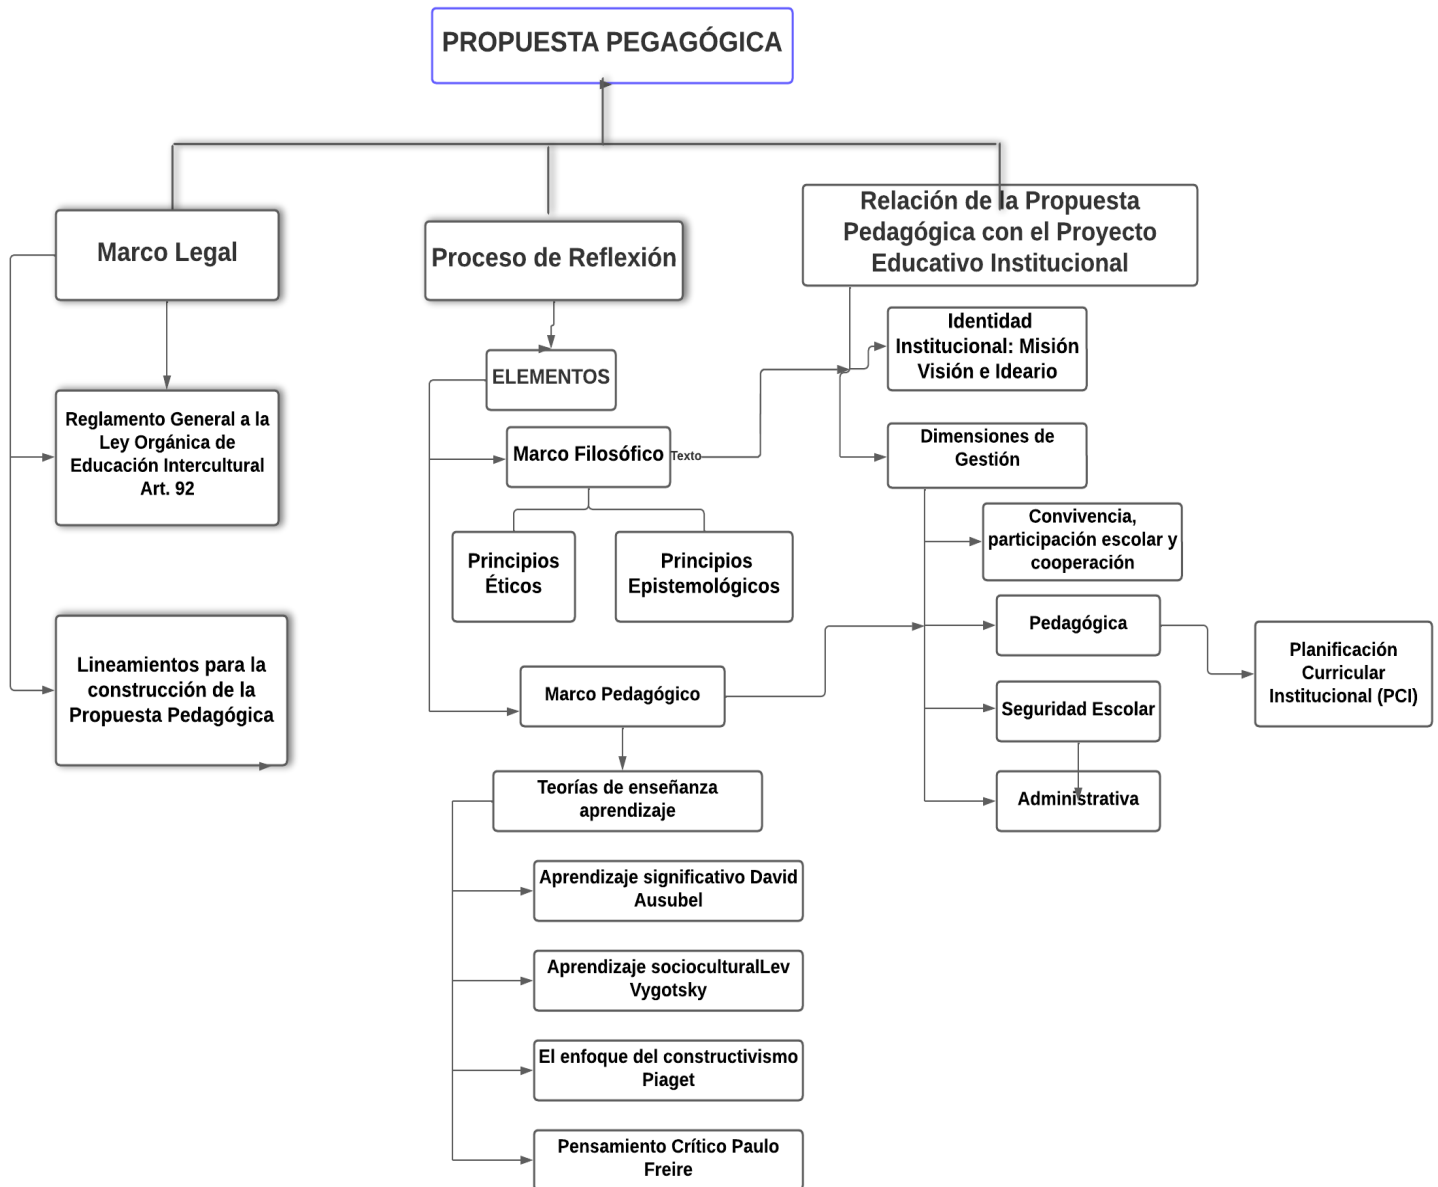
PROPUESTA PEGAGÓGICA

Marco Legal

Reglamento General a la Ley Orgánica de Educación Intercultural Art. 92

Lineamientos para la construcción de la Propuesta Pedagógica

Proceso de Reflexión

ELEMENTOS

Marco Filosófico Texto

Principios Éticos

Principios Epistemológicos

Marco Pedagógico

Teorías de enseñanza aprendizaje

Aprendizaje significativo David Ausubel

Aprendizaje socioculturalLev Vygotsky

El enfoque del constructivismo Piaget

Pensamiento Crítico Paulo Freire

Relación de la Propuesta Pedagógica con el Proyecto Educativo Institucional

Identidad Institucional: Misión Visión e Ideario

Dimensiones de Gestión

Convivencia, participación escolar y cooperación

Pedagógica

Planificación Curricular Institucional (PCI)

Seguridad Escolar

Administrativa